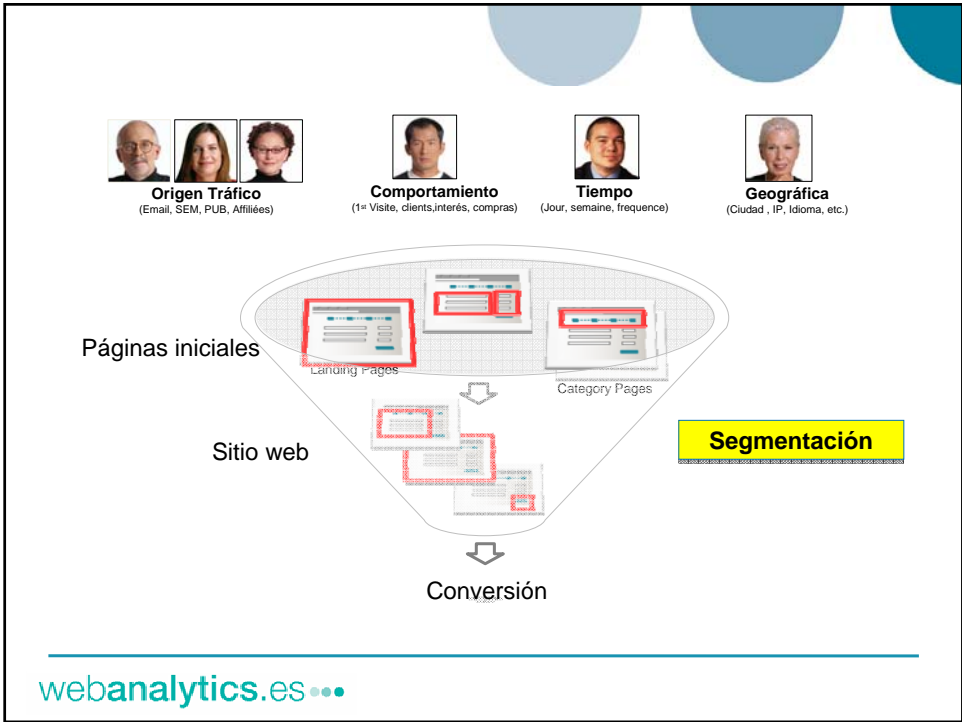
Origen Tráfico
(Email, SEM, PUB, Affiliées)

Comportamiento
(1$^{st}$ Visite, clients,interés, compras)

Tiempo
(Jour, semaine, frequence)

Geográfica
(Ciudad , IP, Idioma, etc.)

Páginas iniciales

Landing Pages

Category Pages

Sitio web

Segmentación

Conversión

webanalytics.es